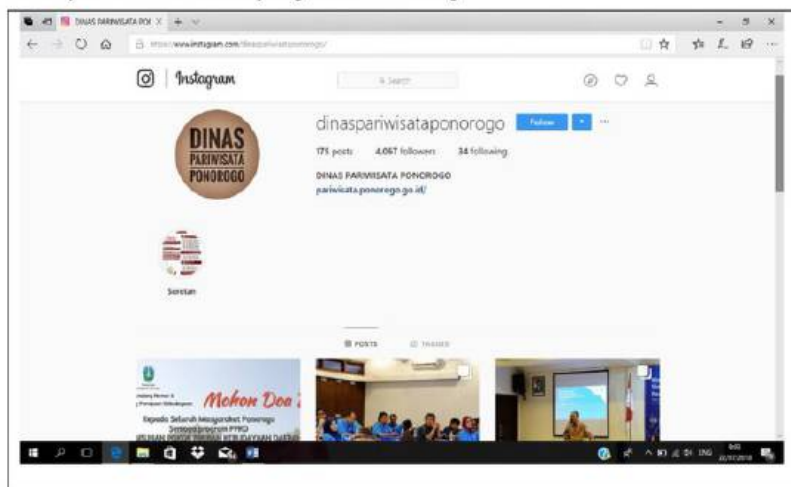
DINAS PARIWISATA POI X

https://www.instagram.com/dinaspariwisataponorogo/

Instagram

Search

DINAS PARIWISATA PONOROGO

dinaspariwisataponorogo

Follow

175 posts 4,067 followers 34 following

DINAS PARIWISATA PONOROGO

pariwisata.ponorogo.go.id/

Sorotan

POSTS

TAGGED

Mohon Doa

Kepada Seluruh Masyarakat Ponorogo

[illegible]

ENG